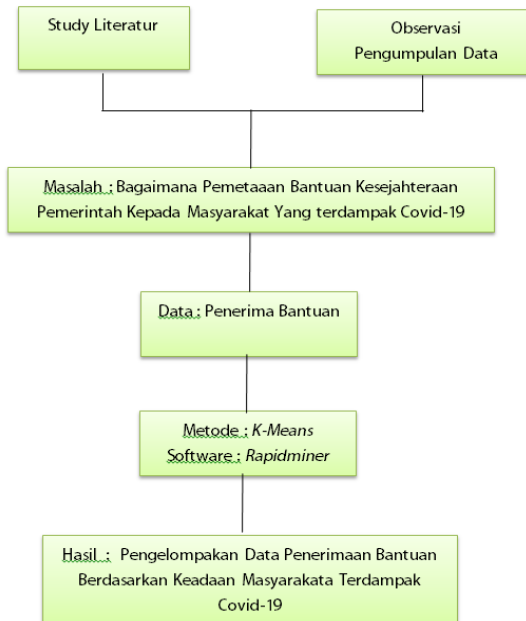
Study Literatur

Observasi
Pengumpulan Data

Masalah : Bagaimana Pemetaan Bantuan Kesejahteraan Pemerintah Kepada Masyarakat Yang terdampak Covid-19

Data : Penerima Bantuan

Metode : K-Means
Software : Rapidminer

Hasil : Pengelompakan Data Penerimaan Bantuan Berdasarkan Keadaan Masyarakata Terdampak Covid-19